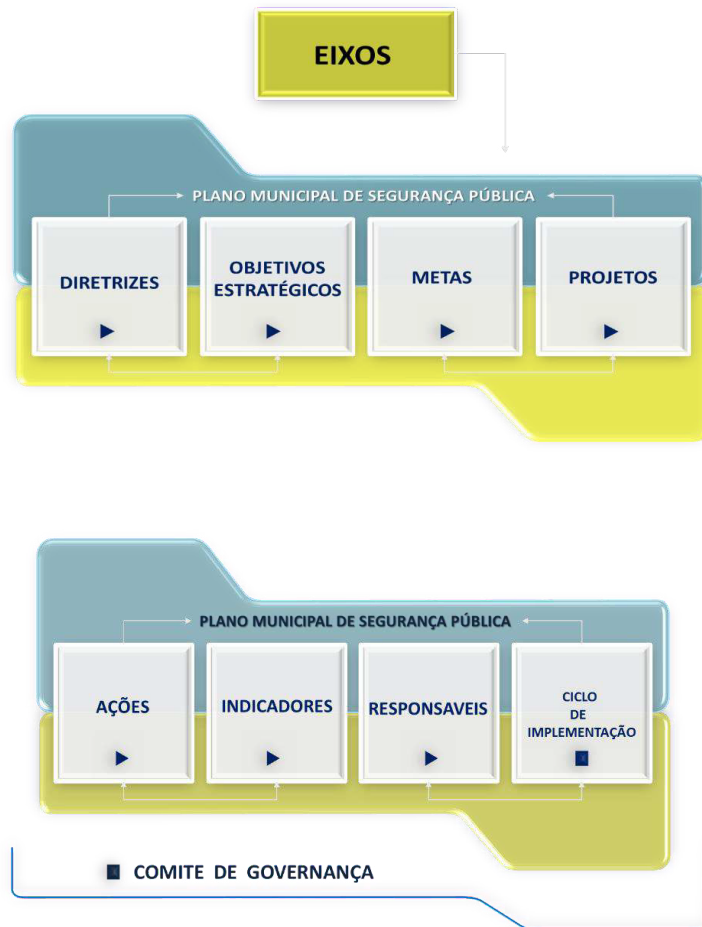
EIXOS

PLANO MUNICIPAL DE SEGURANÇA PÚBLICA

DIRETRIZES

OBJETIVOS ESTRATÉGICOS

METAS

PROJETOS

PLANO MUNICIPAL DE SEGURANÇA PÚBLICA

AÇÕES

INDICADORES

RESPONSAVEIS

CICLO DE IMPLEMENTAÇÃO

COMITE DE GOVERNANÇA